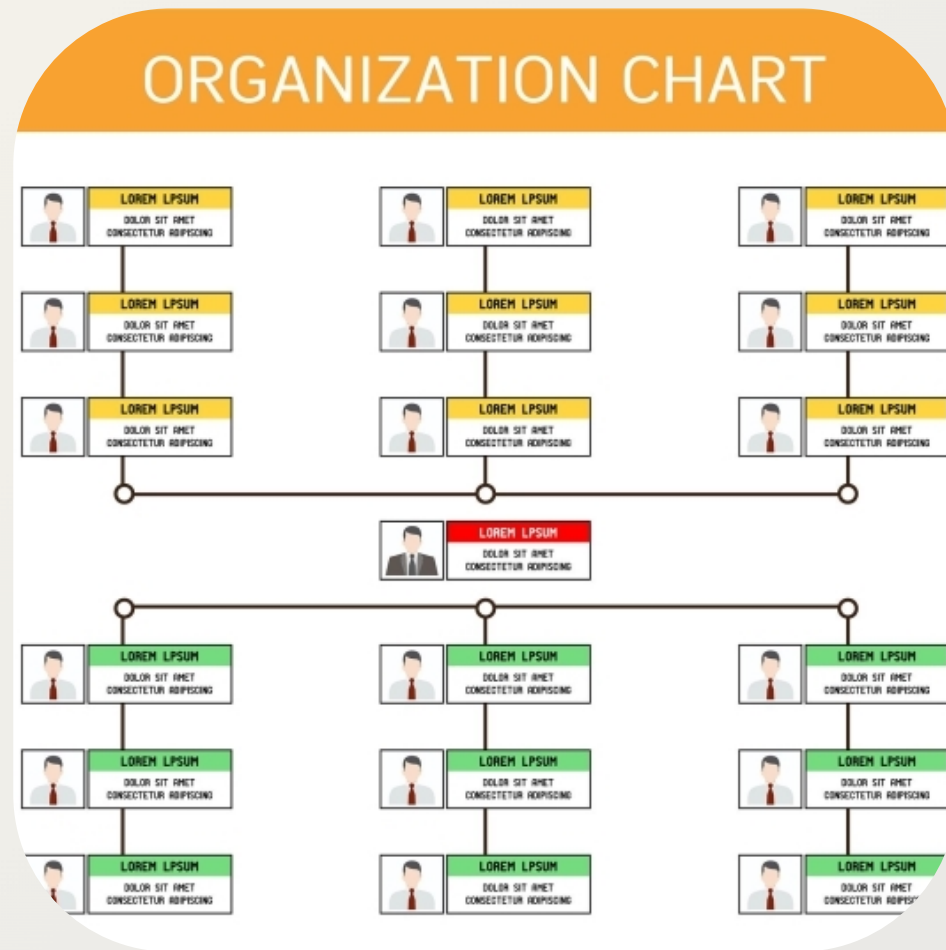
ORGANIZATION CHART

LOREM LPSUM
DOLOR SIT AMET
CONSECTETUR ADIPISCING

LOREM LPSUM
DOLOR SIT AMET
CONSECTETUR ADIPISCING

LOREM LPSUM
DOLOR SIT AMET
CONSECTETUR ADIPISCING

LOREM LPSUM
DOLOR SIT AMET
CONSECTETUR ADIPISCING

LOREM LPSUM
DOLOR SIT AMET
CONSECTETUR ADIPISCING

LOREM LPSUM
DOLOR SIT AMET
CONSECTETUR ADIPISCING

LOREM LPSUM
DOLOR SIT AMET
CONSECTETUR ADIPISCING

LOREM LPSUM
DOLOR SIT AMET
CONSECTETUR ADIPISCING

LOREM LPSUM
DOLOR SIT AMET
CONSECTETUR ADIPISCING

LOREM LPSUM
DOLOR SIT AMET
CONSECTETUR ADIPISCING

LOREM LPSUM
DOLOR SIT AMET
CONSECTETUR ADIPISCING

LOREM LPSUM
DOLOR SIT AMET
CONSECTETUR ADIPISCING

LOREM LPSUM
DOLOR SIT AMET
CONSECTETUR ADIPISCING

LOREM LPSUM
DOLOR SIT AMET
CONSECTETUR ADIPISCING

LOREM LPSUM
DOLOR SIT AMET
CONSECTETUR ADIPISCING

LOREM LPSUM
DOLOR SIT AMET
CONSECTETUR ADIPISCING

LOREM LPSUM
DOLOR SIT AMET
CONSECTETUR ADIPISCING

LOREM LPSUM
DOLOR SIT AMET
CONSECTETUR ADIPISCING

LOREM LPSUM
DOLOR SIT AMET
CONSECTETUR ADIPISCING

LOREM LPSUM
DOLOR SIT AMET
CONSECTETUR ADIPISCING

LOREM LPSUM
DOLOR SIT AMET
CONSECTETUR ADIPISCING

LOREM LPSUM
DOLOR SIT AMET
CONSECTETUR ADIPISCING

LOREM LPSUM
DOLOR SIT AMET
CONSECTETUR ADIPISCING

LOREM LPSUM
DOLOR SIT AMET
CONSECTETUR ADIPISCING

LOREM LPSUM
DOLOR SIT AMET
CONSECTETUR ADIPISCING

LOREM LPSUM
DOLOR SIT AMET
CONSECTETUR ADIPISCING

LOREM LPSUM
DOLOR SIT AMET
CONSECTETUR ADIPISCING

LOREM LPSUM
DOLOR SIT AMET
CONSECTETUR ADIPISCING

LOREM LPSUM
DOLOR SIT AMET
CONSECTETUR ADIPISCING

LOREM LPSUM
DOLOR SIT AMET
CONSECTETUR ADIPISCING

LOREM LPSUM
DOLOR SIT AMET
CONSECTETUR ADIPISCING

LOREM LPSUM
DOLOR SIT AMET
CONSECTETUR ADIPISCING

LOREM LPSUM
DOLOR SIT AMET
CONSECTETUR ADIPISCING

LOREM LPSUM
DOLOR SIT AMET
CONSECTETUR ADIPISCING

LOREM LPSUM
DOLOR SIT AMET
CONSECTETUR ADIPISCING

LOREM LPSUM
DOLOR SIT AMET
CONSECTETUR ADIPISCING

LOREM LPSUM
DOLOR SIT AMET
CONSECTETUR ADIPISCING

LOREM LPSUM
DOLOR SIT AMET
CONSECTETUR ADIPISCING

LOREM LPSUM
DOLOR SIT AMET
CONSECTETUR ADIPISCING

LOREM LPSUM
DOLOR SIT AMET
CONSECTETUR ADIPISCING

LOREM LPSUM
DOLOR SIT AMET
CONSECTETUR ADIPISCING

LOREM LPSUM
DOLOR SIT AMET
CONSECTETUR ADIPISCING

LOREM LPSUM
DOLOR SIT AMET
CONSECTETUR ADIPISCING

LOREM LPSUM
DOLOR SIT AMET
CONSECTETUR ADIPISCING

LOREM LPSUM
DOLOR SIT AMET
CONSECTETUR ADIPISCING

LOREM LPSUM
DOLOR SIT AMET
CONSECTETUR ADIPISCING